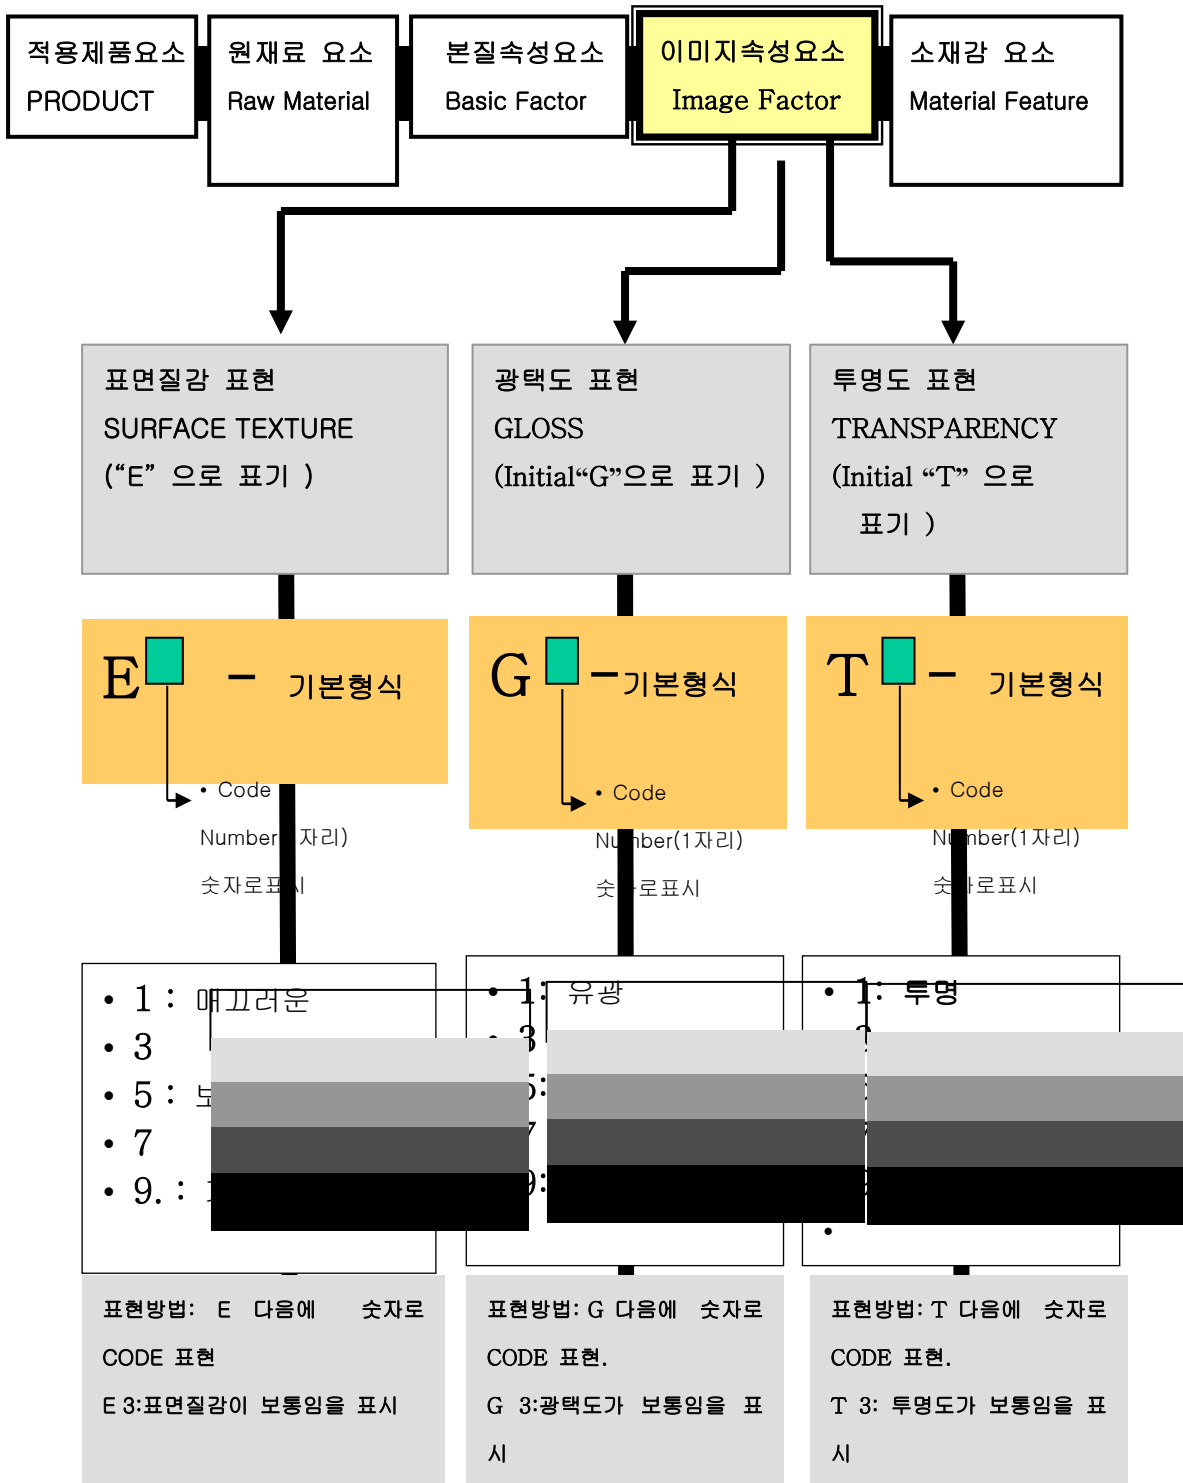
적용제품요소
PRODUCT

원재료 요소
Raw Material

본질속성요소
Basic Factor

이미지속성요소
Image Factor

소재감 요소
Material Feature

표면질감 표현
SURFACE TEXTURE
("E" 으로 표기 )

광택도 표현
GLOSS
(Initial"G"으로 표기 )

투명도 표현
TRANSPARENCY
(Initial "T" 으로 표기 )

E – 기본형식
• Code Number(1자리) 숫자로표시

G –기본형식
• Code Number(1자리) 숫자로표시

T – 기본형식
• Code Number(1자리) 숫자로표시

• 1 : 매끄러운
• 3
• 5 : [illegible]
• 7
• 9. : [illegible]

• 1: 유광
• 3
• 5: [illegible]
• 7
• 9: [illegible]

• 1: 투명
• 3
• 5
• 7
• 9
•

표현방법: E 다음에 숫자로 CODE 표현
E 3:표면질감이 보통임을 표시

표현방법: G 다음에 숫자로 CODE 표현.
G 3:광택도가 보통임을 표시

표현방법: T 다음에 숫자로 CODE 표현.
T 3: 투명도가 보통임을 표시